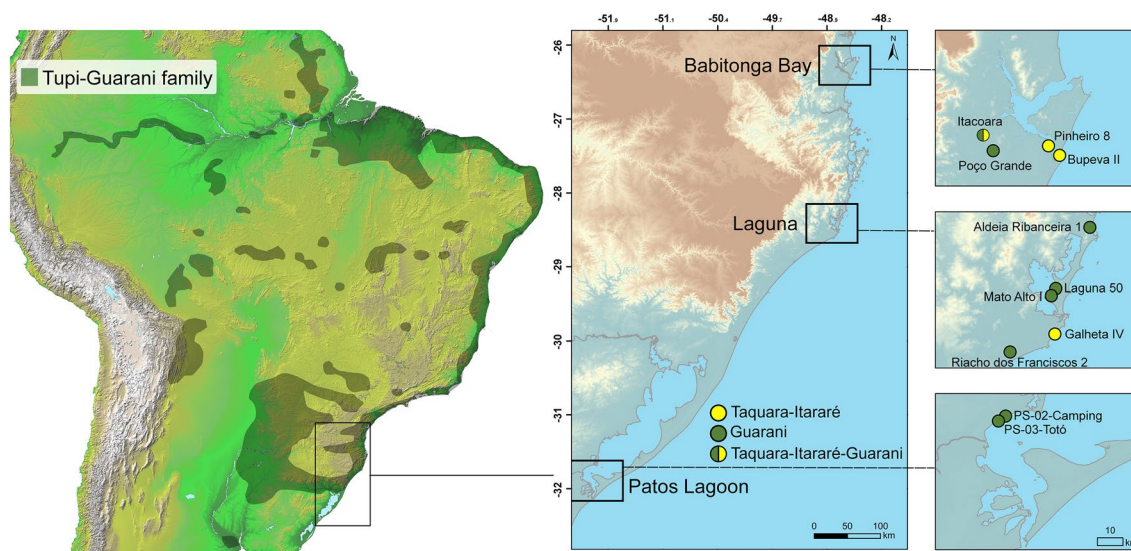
Tupi-Guarani family

-51.9 -51.1 -50.4 -49.7 -48.9 -48.2

-26
-27
-28
-29
-30
-31
-32

N

Babitonga Bay

Laguna

Patos Lagoon

Taquara-Itararé
Guarani
Taquara-Itararé-Guarani

0 50 100 km

Itacoara
Poço Grande
Pinheiro 8
Bupeva II

Aldeia Ribanceira 1
Laguna 50
Mato Alto I
Galheta IV
Riacho dos Franciscos 2

PS-02-Camping
PS-03-Totó

10 k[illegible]